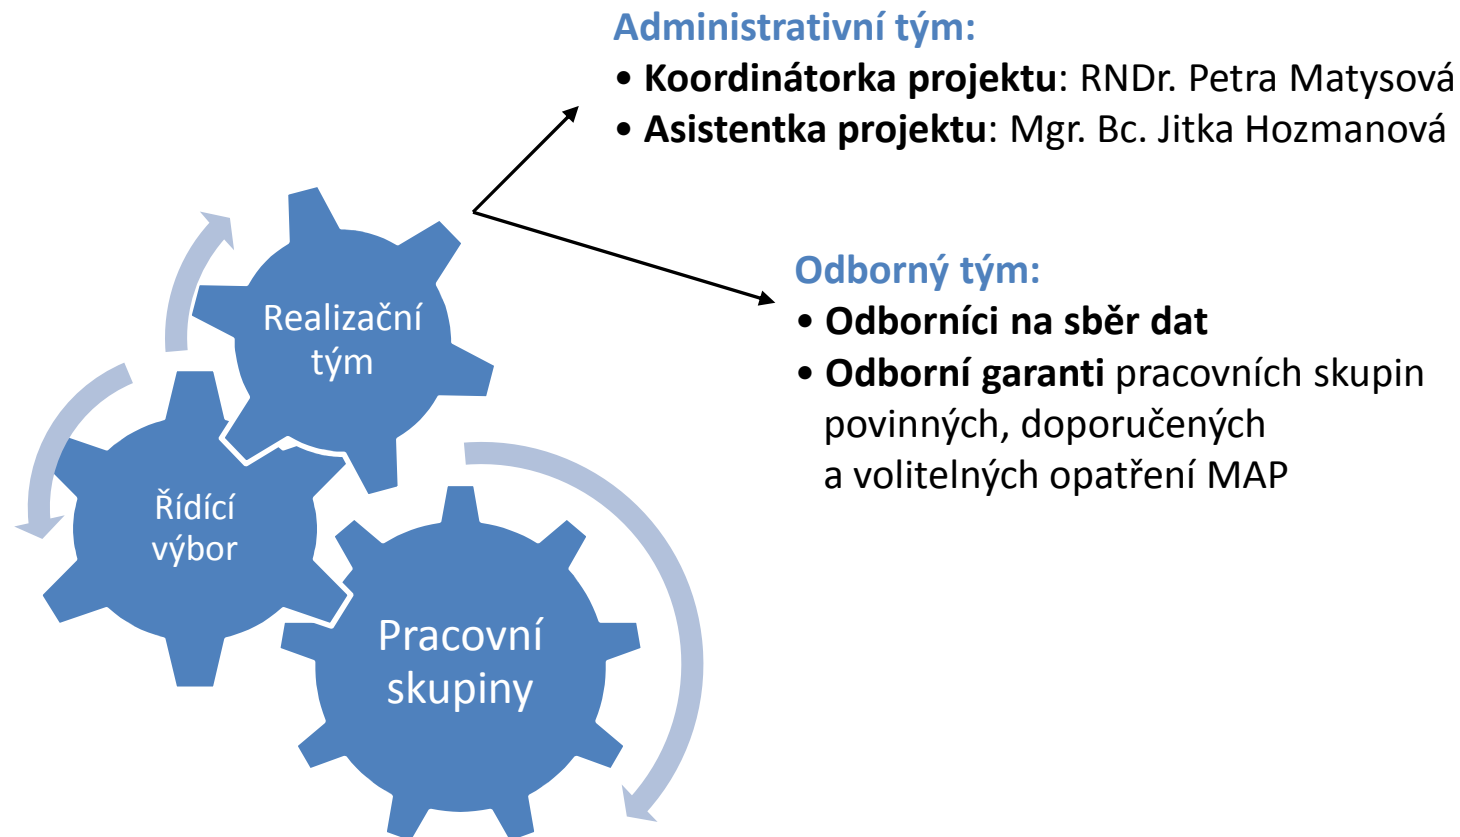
Administrativní tým:
• **Koordinátorka projektu**: RNDr. Petra Matysová
• **Asistentka projektu**: Mgr. Bc. Jitka Hozmanová

Odborný tým:
• **Odborníci na sběr dat**
• **Odborní garanti** pracovních skupin povinných, doporučených a volitelných opatření MAP

Realizační tým

Řídící výbor

Pracovní skupiny